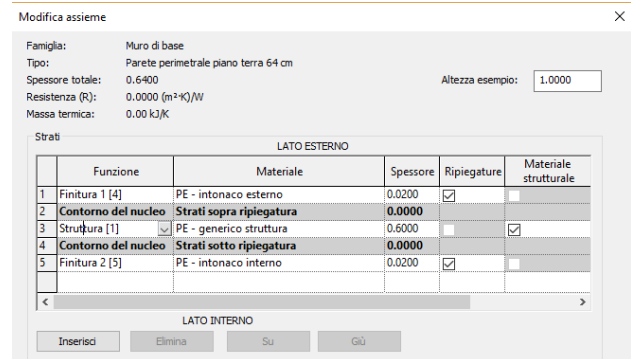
Modifica assieme

Famiglia: Muro di base
Tipo: Parete perimetrale piano terra 64 cm
Spessore totale: 0.6400
Resistenza (R): 0.0000 (m²·K)/W
Massa termica: 0.00 kJ/K

Altezza esempio: 1.0000

Strati

LATO ESTERNO

| | Funzione | Materiale | Spessore | Ripiegature | Materiale strutturale |
|---|---|---|---|---|---|
| 1 | Finitura 1 [4] | PE - intonaco esterno | 0.0200 | ☑ | ☐ |
| 2 | Contorno del nucleo | Strati sopra ripiegatura | 0.0000 | | |
| 3 | Struttura [1] | PE - generico struttura | 0.6000 | ☐ | ☑ |
| 4 | Contorno del nucleo | Strati sotto ripiegatura | 0.0000 | | |
| 5 | Finitura 2 [5] | PE - intonaco interno | 0.0200 | ☑ | ☐ |

LATO INTERNO

Inserisci Elimina Su Giù